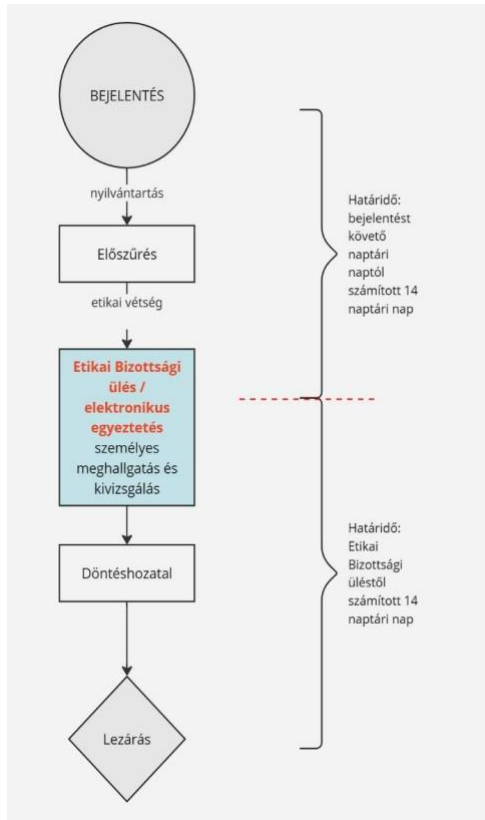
BEJELENTÉS

nyilvántartás

Előszűrés

etikai vétség

Etikai Bizottsági ülés / elektronikus egyeztetés személyes meghallgatás és kivizsgálás

Döntéshozatal

Lezárás

Határidő: bejelentést követő naptári naptól számított 14 naptári nap

Határidő: Etikai Bizottsági üléstől számított 14 naptári nap